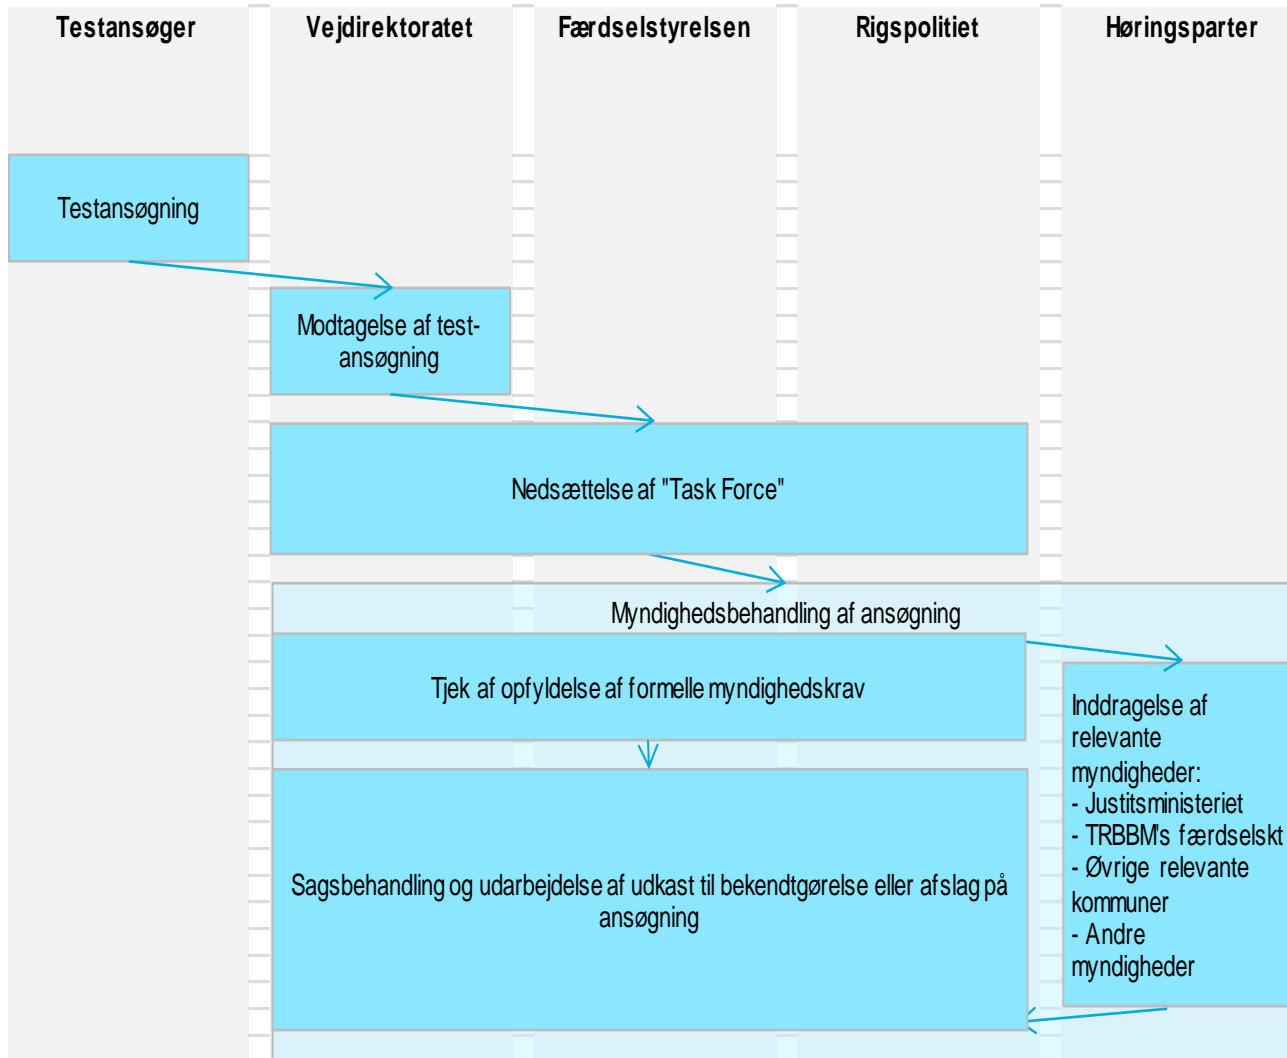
Testansøger

Vejdirektoratet

Færdselstyrelsen

Rigspolitiet

Høringsparter

Testansøgning

Modtagelse af testansøgning

Nedsættelse af "Task Force"

Myndighedsbehandling af ansøgning

Tjek af opfyldelse af formelle myndighedskrav

Inddragelse af relevante myndigheder:
- Justitsministeriet
- TRBBM's færdselskt
- Øvrige relevante kommuner
- Andre myndigheder

Sagsbehandling og udarbejdelse af udkast til bekendtgørelse eller afslag på ansøgning